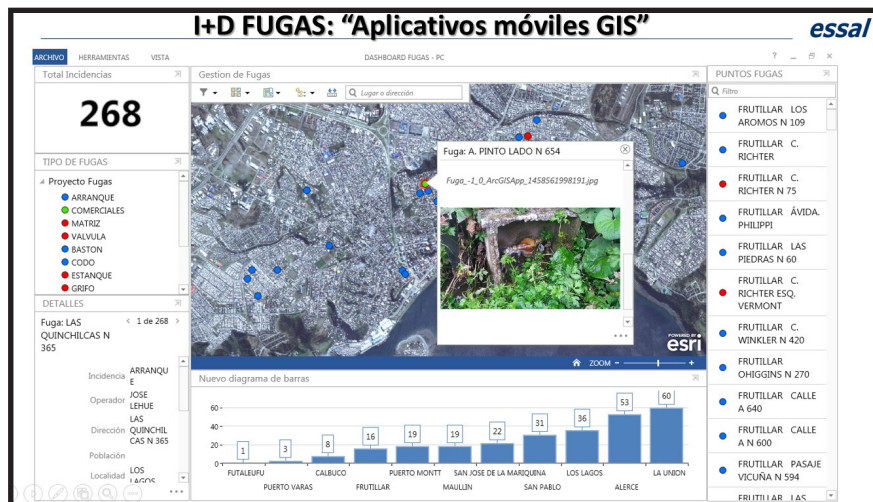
I+D FUGAS: "Aplicativos móviles GIS"

essal

ARCHIVO HERRAMIENTAS VISTA

DASHBOARD FUGAS - PC

? _ ⊡ ×

Total Incidencias

268

TIPO DE FUGAS

Proyecto Fugas
ARRANQUE
COMERCIALES
MATRIZ
VALVULA
BASTON
CODO
ESTANQUE
GRIFO

DETALLES

Fuga: LAS QUINCHILCAS N 365

< 1 de 268 >

| Incidencia | ARRANQUE |
|---|---|
| Operador | JOSE LEHUE |
| Dirección | LAS QUINCHILCAS N 365 |
| Población | |
| Localidad | LOS LAGOS |

Gestion de Fugas

Lugar o dirección

Fuga: A. PINTO LADO N 654

Fuga_-1_0_ArcGISApp_1458561998191.jpg

POWERED BY esri

ZOOM

Nuevo diagrama de barras

60
40
20
0

1 3 8 16 19 19 22 31 36 53 60

FUTALEUFU
PUERTO VARAS
CALBUCO
FRUTILLAR
PUERTO MONTT
MAULLIN
SAN JOSE DE LA MARIQUINA
SAN PABLO
LOS LAGOS
ALERCE
LA UNION

PUNTOS FUGAS

Filtro

FRUTILLAR LOS AROMOS N 109
FRUTILLAR C. RICHTER
FRUTILLAR C. RICHTER N 75
FRUTILLAR ÁVIDA. PHILIPPI
FRUTILLAR LAS PIEDRAS N 60
FRUTILLAR C. RICHTER ESQ. VERMONT
FRUTILLAR C. WINKLER N 420
FRUTILLAR OHIGGINS N 270
FRUTILLAR CALLE A 640
FRUTILLAR CALLE A N 600
FRUTILLAR PASAJE VICUÑA N 594
FRUTILLAR LAS